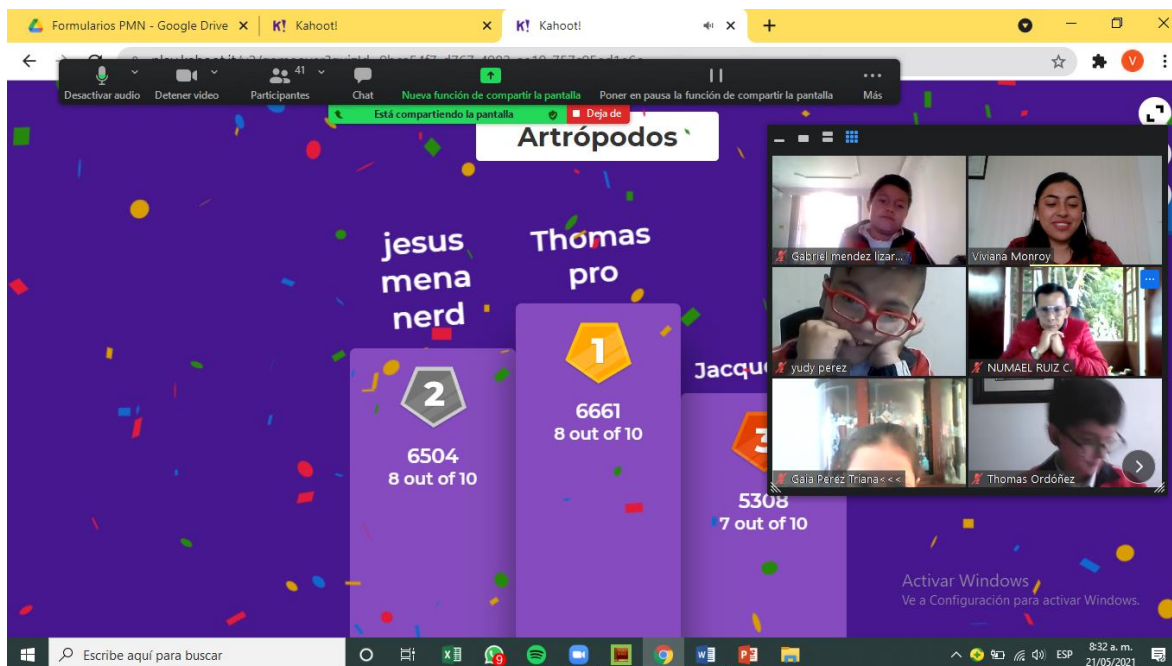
Formularios PMN - Google Drive ×
K! Kahoot! ×
K! Kahoot! ×
+

Desactivar audio
Detener video
41
Participantes
Chat
Nueva función de compartir la pantalla
Poner en pausa la función de compartir la pantalla
Más

Está compartiendo la pantalla
Deja de

Artrópodos

jesus mena nerd
2
6504
8 out of 10

Thomas pro
1
6661
8 out of 10

Jacqu
3
5308
7 out of 10

Gabriel mendez lizar...
Viviana Monroy
yudy perez
NUMAEL RUIZ C.
Gaia Perez Triana<<<
Thomas Ordóñez

Activar Windows
Ve a Configuración para activar Windows.

Escribe aquí para buscar
9
ESP
8:32 a. m.
21/05/2021